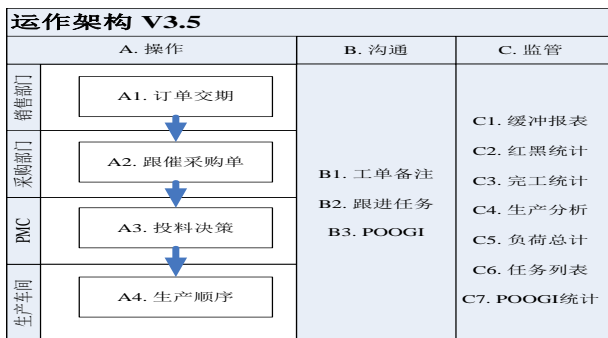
运作架构 V3.5

| | A. 操作 | B. 沟通 | C. 监管 |
|---|---|---|---|
| 销售部门 | A1. 订单交期 | B1. 工单备注<br>B2. 跟进任务<br>B3. POOGI | C1. 缓冲报表<br>C2. 红黑统计<br>C3. 完工统计<br>C4. 生产分析<br>C5. 负荷总计<br>C6. 任务列表<br>C7. POOGI统计 |
| 采购部门 | A2. 跟催采购单 | | |
| PMC | A3. 投料决策 | | |
| 生产车间 | A4. 生产顺序 | | |